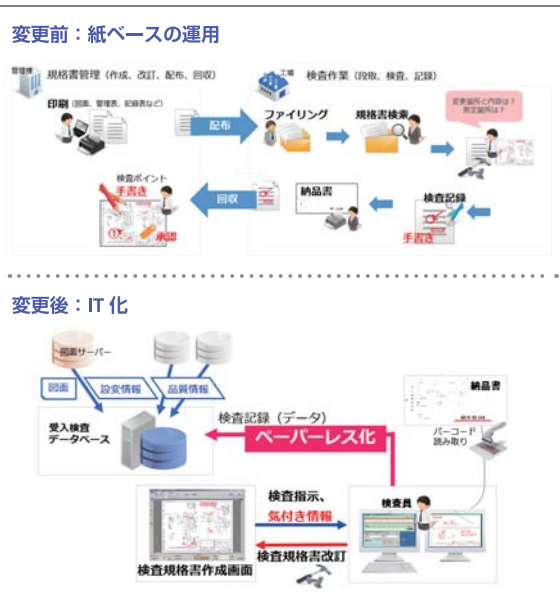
変更前：紙ベースの運用

管理棟
規格書管理（作成、改訂、配布、回収）

印刷（図面、管理表、記録表など）

配布

工場
検査作業（段取、検査、記録）

ファイリング

規格書検索

変更箇所と内容は？
測定箇所は？

検査ポイント
手書き

承認

回収

納品書

検査記録

手書き

変更後：IT化

図面サーバー

図面

設変情報

品質情報

受入検査
データベース

検査記録（データ）

ペーパーレス化

納品書

バーコード
読み取り

検査員

検査指示、
気付き情報

検査規格書改訂

検査規格書作成画面